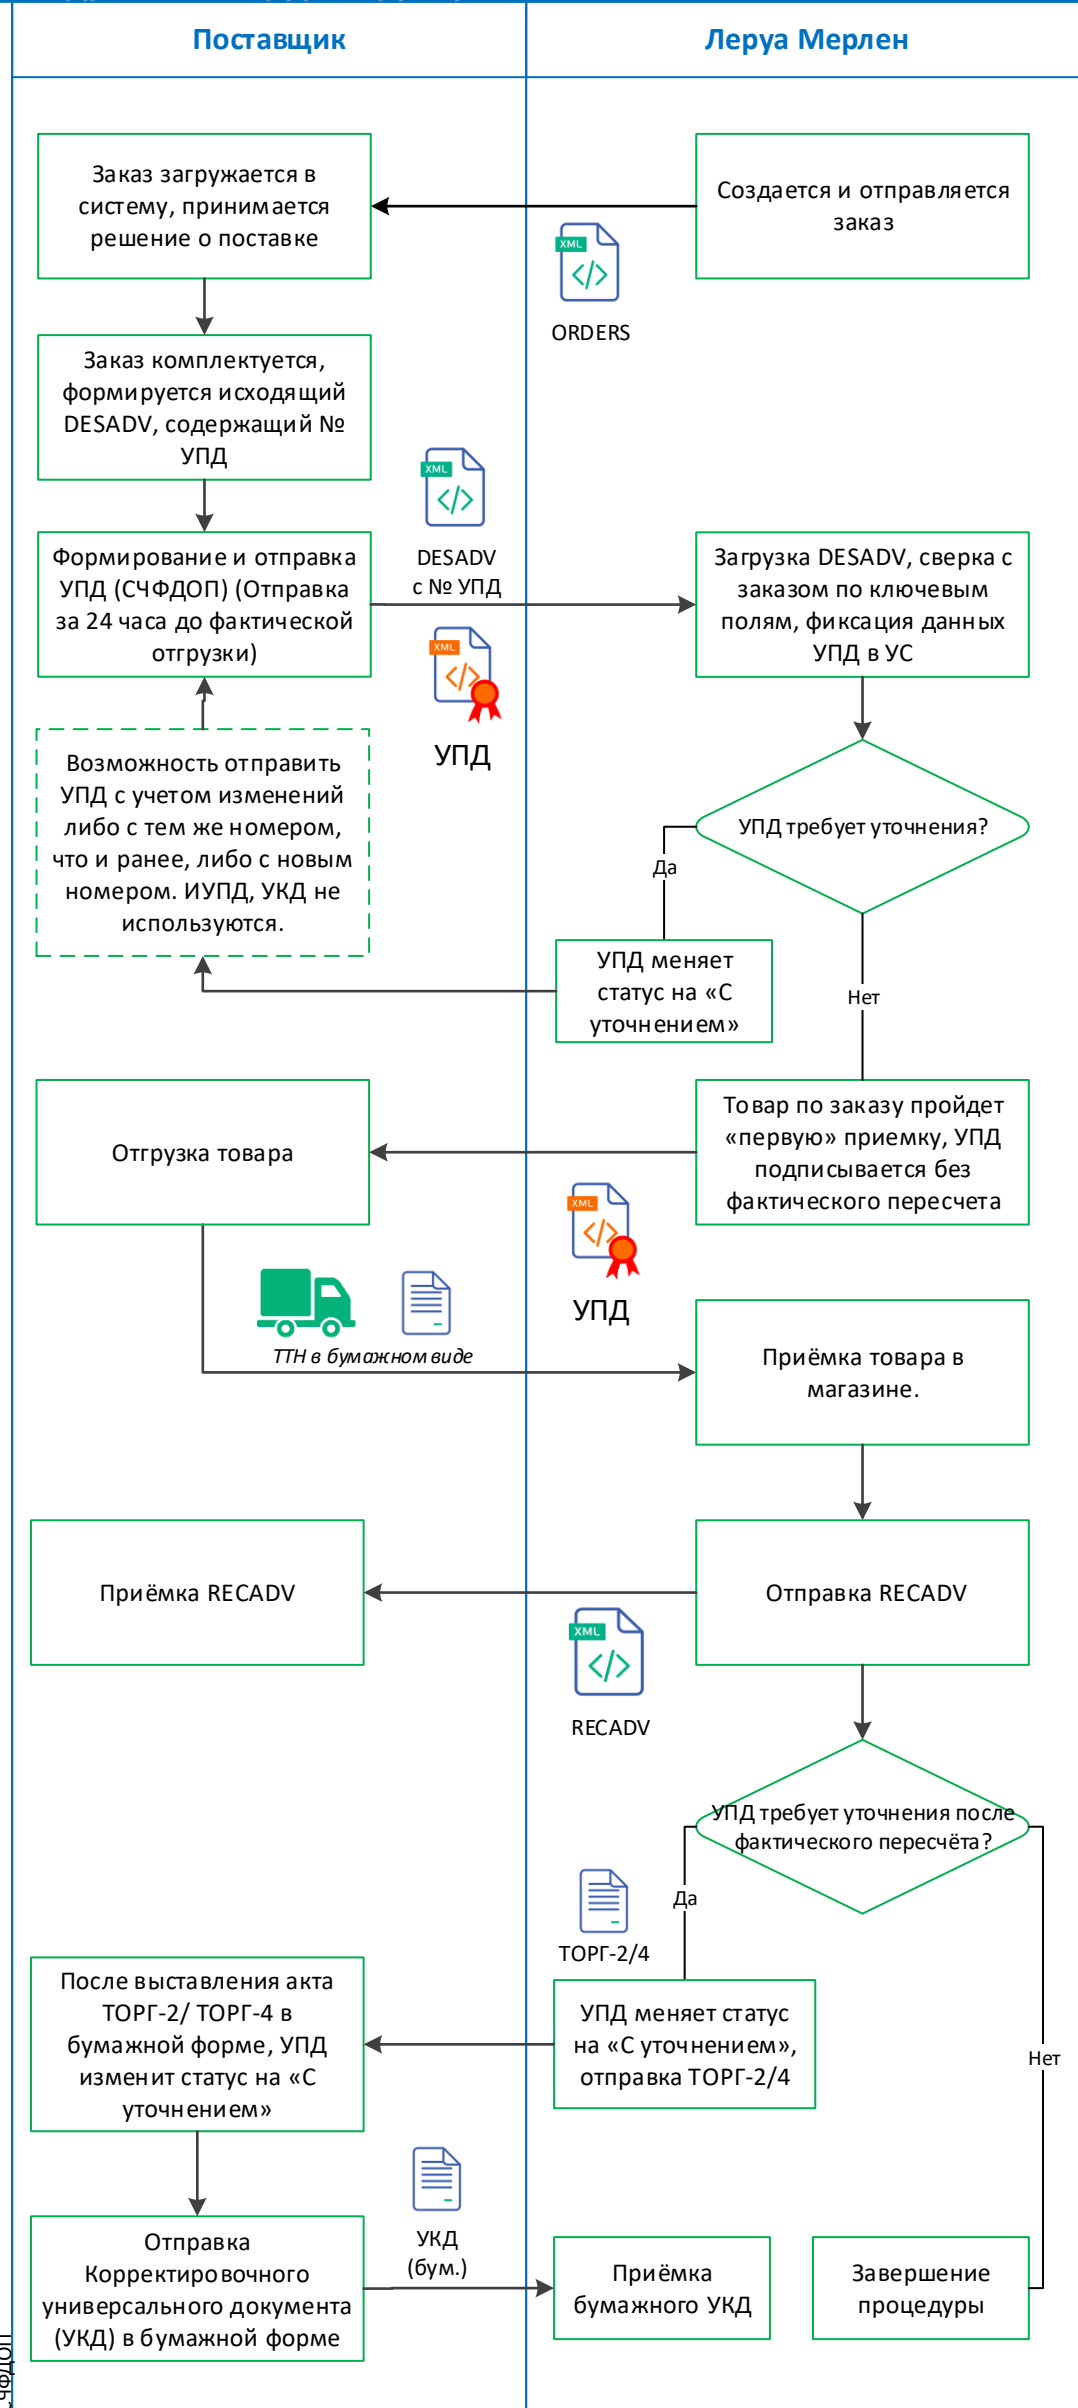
Поставщик

Леруа Мерлен

Заказ загружается в систему, принимается решение о поставке

Создается и отправляется заказ

XML

ORDERS

Заказ комплектуется, формируется исходящий DESADV, содержащий № УПД

XML

DESADV с № УПД

Формирование и отправка УПД (СЧФДОП) (Отправка за 24 часа до фактической отгрузки)

Загрузка DESADV, сверка с заказом по ключевым полям, фиксация данных УПД в УС

XML

УПД

Возможность отправить УПД с учетом изменений либо с тем же номером, что и ранее, либо с новым номером. ИУПД, УКД не используются.

УПД требует уточнения?

Да

УПД меняет статус на «С уточнением»

Нет

Отгрузка товара

Товар по заказу пройдет «первую» приемку, УПД подписывается без фактического пересчета

XML

УПД

ТТН в бумажном виде

Приёмка товара в магазине.

Приёмка RECADV

Отправка RECADV

XML

RECADV

УПД требует уточнения после фактического пересчёта?

Да

ТОРГ-2/4

После выставления акта ТОРГ-2/ ТОРГ-4 в бумажной форме, УПД изменит статус на «С уточнением»

УПД меняет статус на «С уточнением», отправка ТОРГ-2/4

Нет

УКД (бум.)

Отправка Корректировочного универсального документа (УКД) в бумажной форме

Приёмка бумажного УКД

Завершение процедуры

СЧФДОП